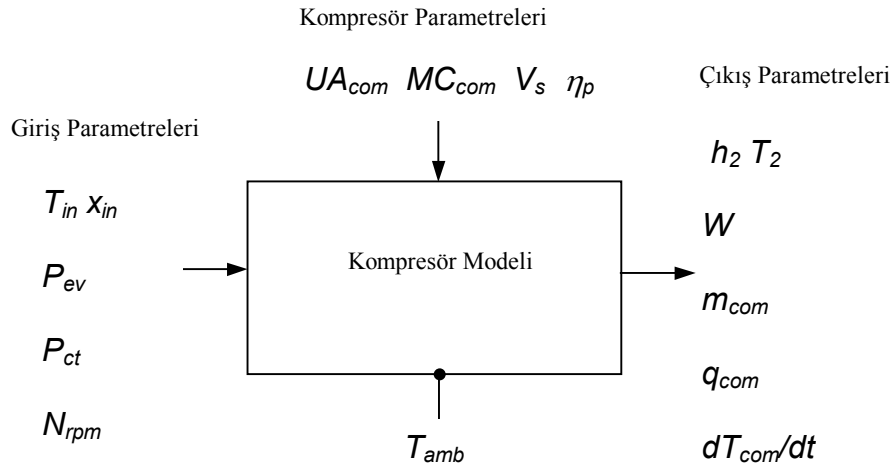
Kompresör Parametreleri

$UA_{com}$ $MC_{com}$ $V_s$ $\eta_p$

Çıkış Parametreleri

Giriş Parametreleri

$h_2$ $T_2$

$T_{in}$ $x_{in}$

$W$

$P_{ev}$

Kompresör Modeli

$m_{com}$

$P_{ct}$

$q_{com}$

$N_{rpm}$

$T_{amb}$

$dT_{com}/dt$